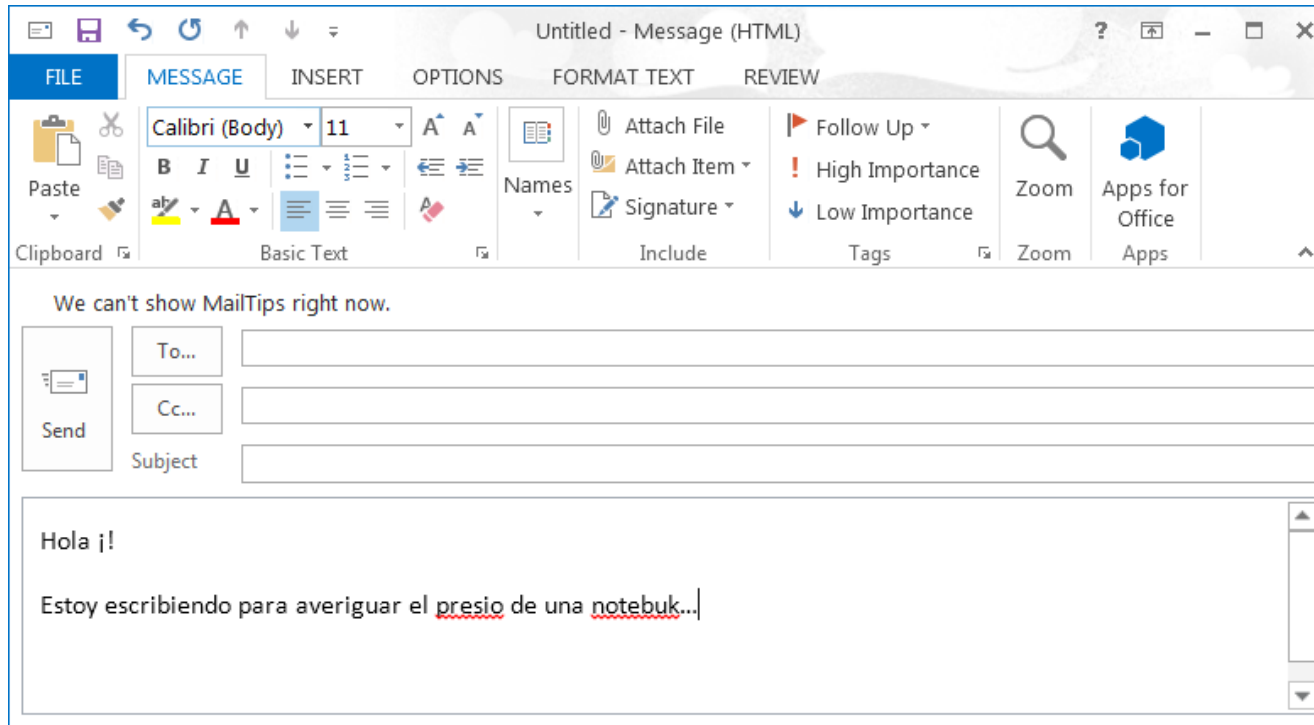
Untitled - Message (HTML)

?

FILE MESSAGE INSERT OPTIONS FORMAT TEXT REVIEW

Paste

Clipboard

Calibri (Body) 11

B I U

Basic Text

Names

Attach File

Attach Item

Signature

Include

Follow Up

High Importance

Low Importance

Tags

Zoom

Zoom

Apps for Office

Apps

We can't show MailTips right now.

Send

To...

Cc...

Subject

Hola ¡!

Estoy escribiendo para averiguar el presio de una notebuk...